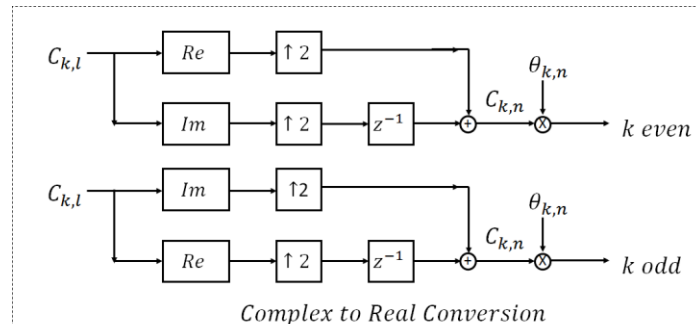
$C_{k,l}$

$Re$

$\uparrow 2$

$Im$

$\uparrow 2$

$z^{-1}$

$C_{k,n}$

$\theta_{k,n}$

$k\ even$

$C_{k,l}$

$Im$

$\uparrow 2$

$Re$

$\uparrow 2$

$z^{-1}$

$C_{k,n}$

$\theta_{k,n}$

$k\ odd$

$Complex\ to\ Real\ Conversion$